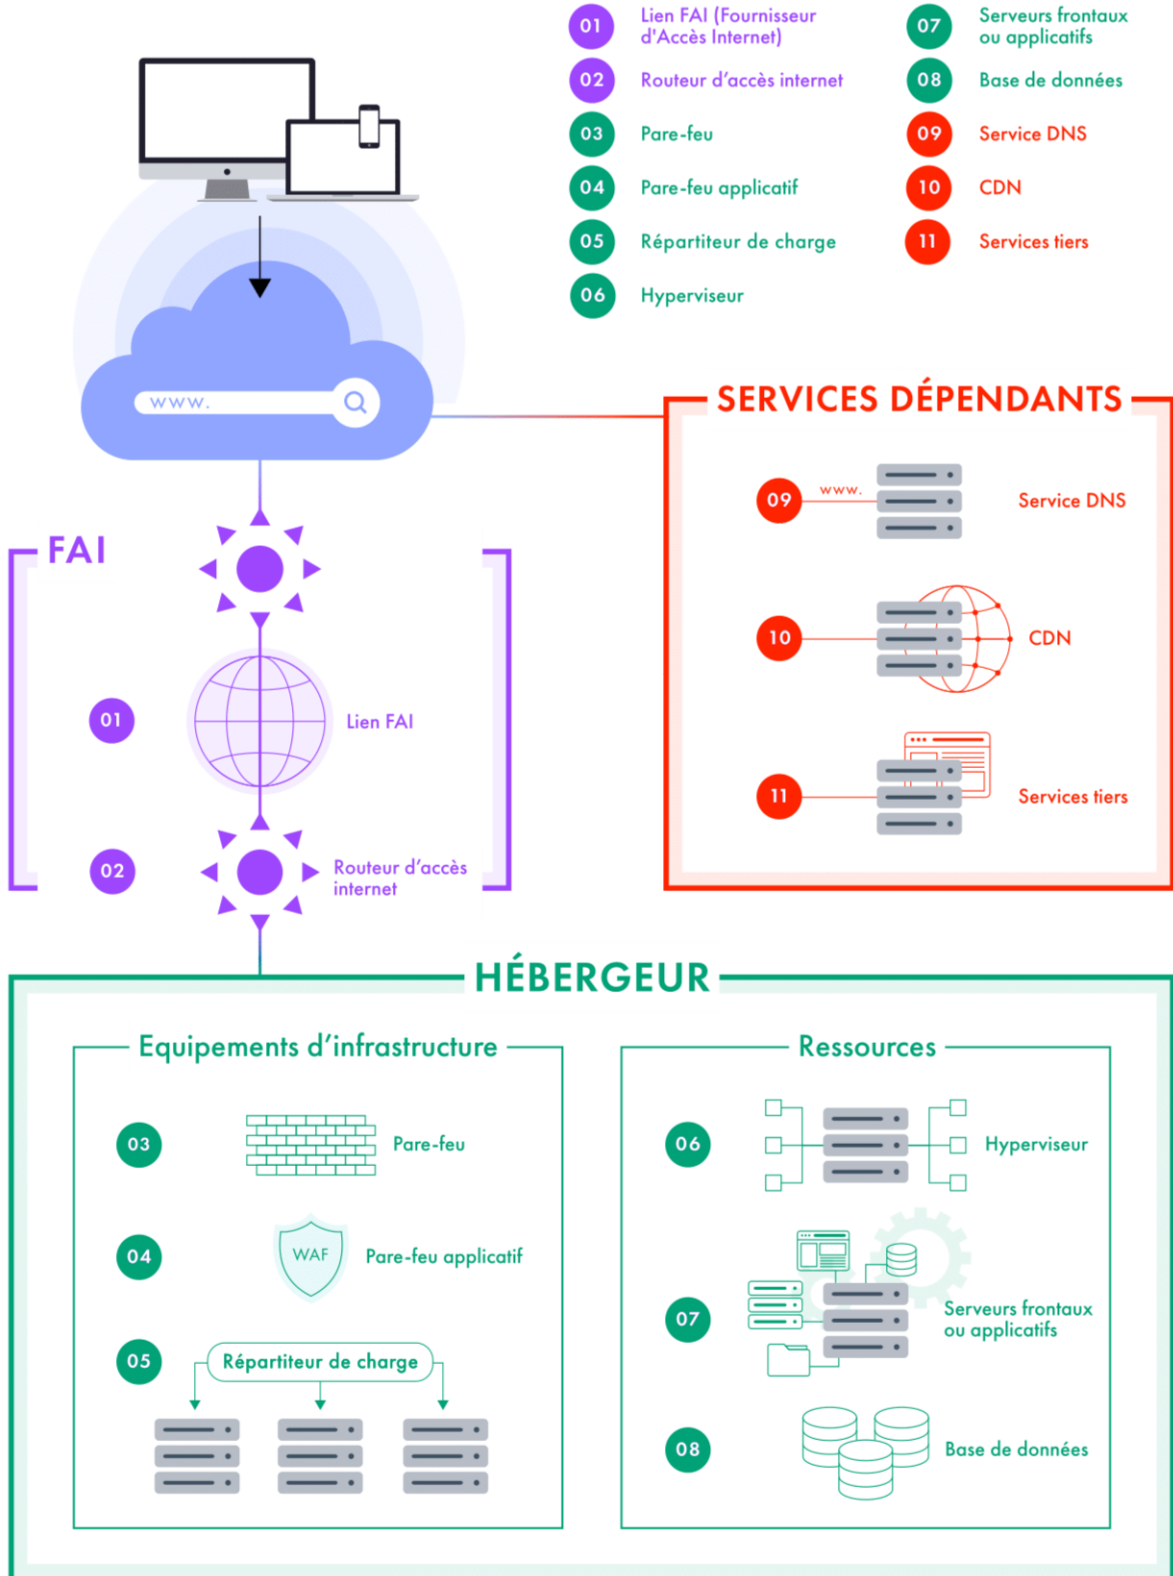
01 Lien FAI (Fournisseur d'Accès Internet)
02 Routeur d'accès internet
03 Pare-feu
04 Pare-feu applicatif
05 Répartiteur de charge
06 Hyperviseur
07 Serveurs frontaux ou applicatifs
08 Base de données
09 Service DNS
10 CDN
11 Services tiers

www.

SERVICES DÉPENDANTS

09 www. Service DNS
10 CDN
11 Services tiers

FAI

01 Lien FAI
02 Routeur d'accès internet

HÉBERGEUR

Equipements d'infrastructure

03 Pare-feu
04 WAF Pare-feu applicatif
05 Répartiteur de charge

Ressources

06 Hyperviseur
07 Serveurs frontaux ou applicatifs
08 Base de données